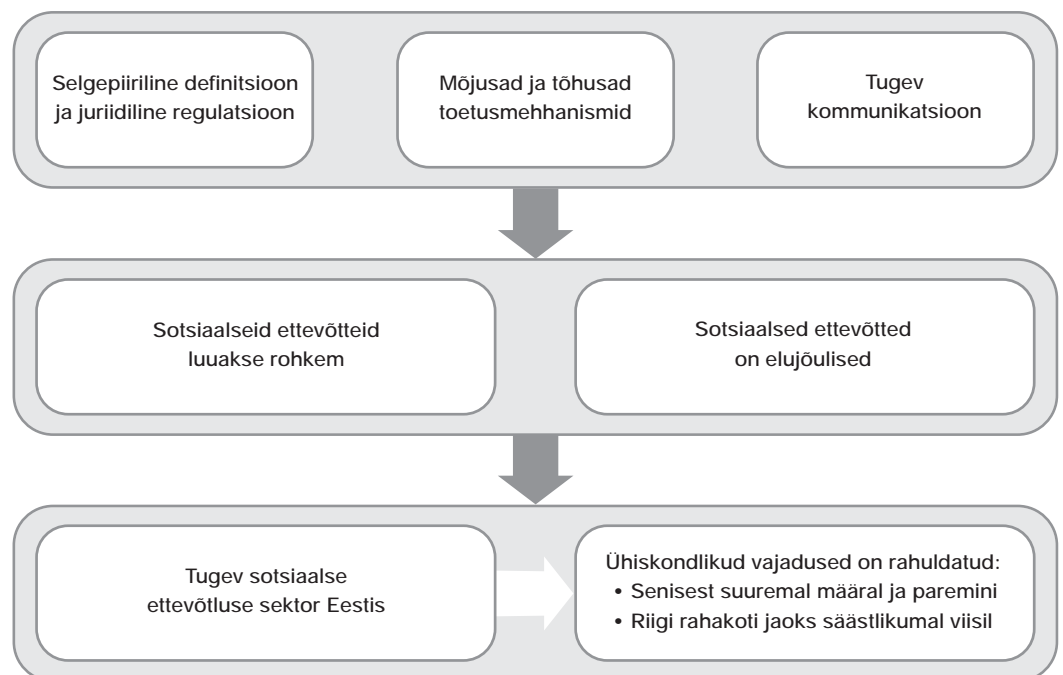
Selgepiiriline definitsioon ja juriidiline regulatsioon

Mõjusad ja tõhusad toetusmehhanismid

Tugev kommunikatsioon

Sotsiaalseid ettevõtteid luuakse rohkem

Sotsiaalsed ettevõtted on elujõulised

Tugev sotsiaalse ettevõtluse sektor Eestis

Ühiskondlikud vajadused on rahuldatud:
• Senisest suuremal määral ja paremini
• Riigi rahakoti jaoks säästlikumal viisil